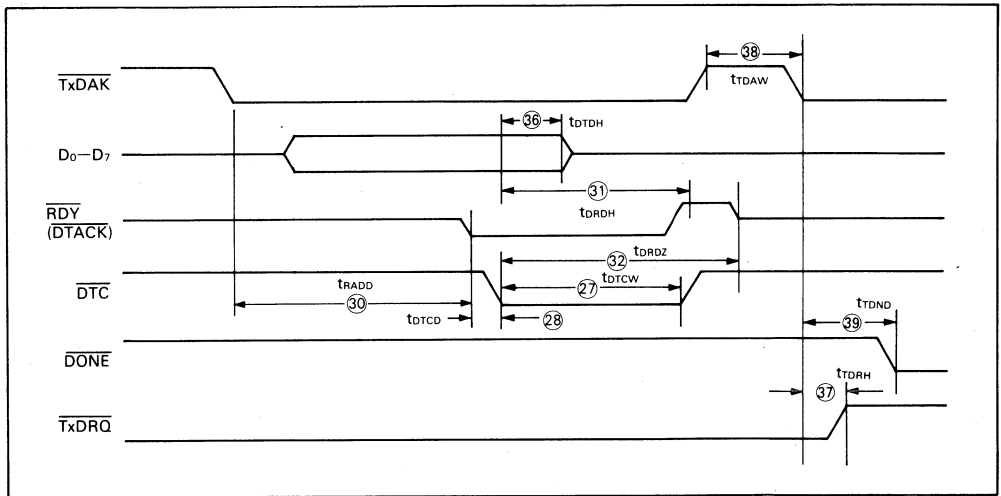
$\overline{TxDAK}$

38

$t_{TDAW}$

36

$t_{DTDH}$

$D_0$—$D_7$

31

$t_{DRDH}$

$\overline{RDY}$
($\overline{DTACK}$)

32

$t_{DRDZ}$

$\overline{DTC}$

$t_{RADD}$

30

27

$t_{DTCW}$

$t_{DTCD}$

28

$t_{TDND}$

39

$\overline{DONE}$

$t_{TDRH}$

37

$\overline{TxDRQ}$